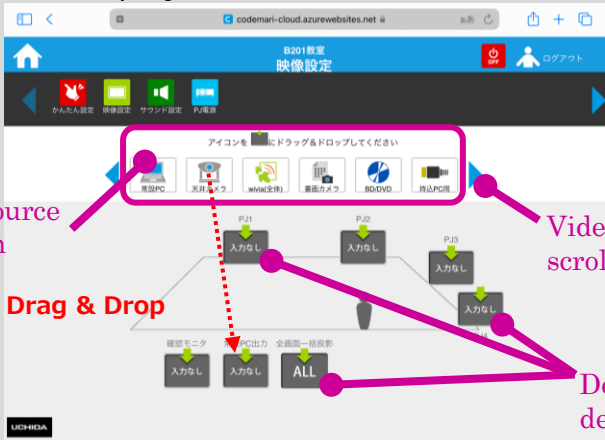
codemari-cloud.azurewebsites.net
ぁあ

B201教室
映像設定

OFF
ログアウト

かんたん設定 映像設定 サウンド設定 PJ電源

アイコンを にドラッグ＆ドロップしてください

常設PC 天井カメラ wivia(全体) 書画カメラ BD/DVD 持込PC用

ource
n

Vide
scrol

PJ1
入力なし
PJ2
入力なし
PJ3
入力なし
入力なし

Drag & Drop

確認モニタ
入力なし
PC出力
入力なし
全画面一括投影
ALL

De
de

UCHIDA